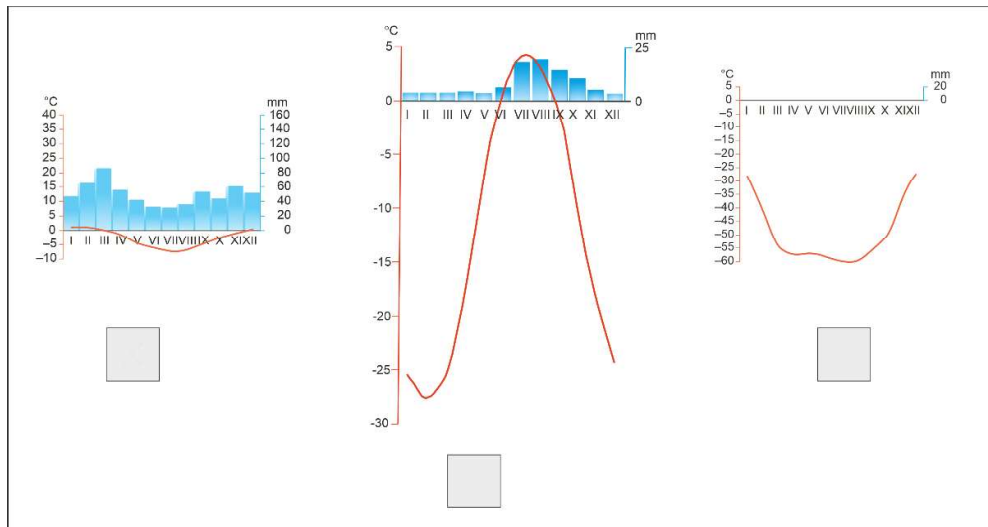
°C
40
35
30
25
20
15
10
5
0
−5
−10
mm
160
140
120
100
80
60
40
20
0
I II III IV V VI VII VIII IX X XI XII

°C
5
0
-5
-10
-15
-20
-25
-30
mm
25
0
I II III IV V VI VII VIII IX X XI XII

°C
5
0
-5
-10
-15
-20
-25
-30
-35
-40
-45
-50
-55
-60
mm
20
0
I II III IV V VI VII VIII IX X XI XII